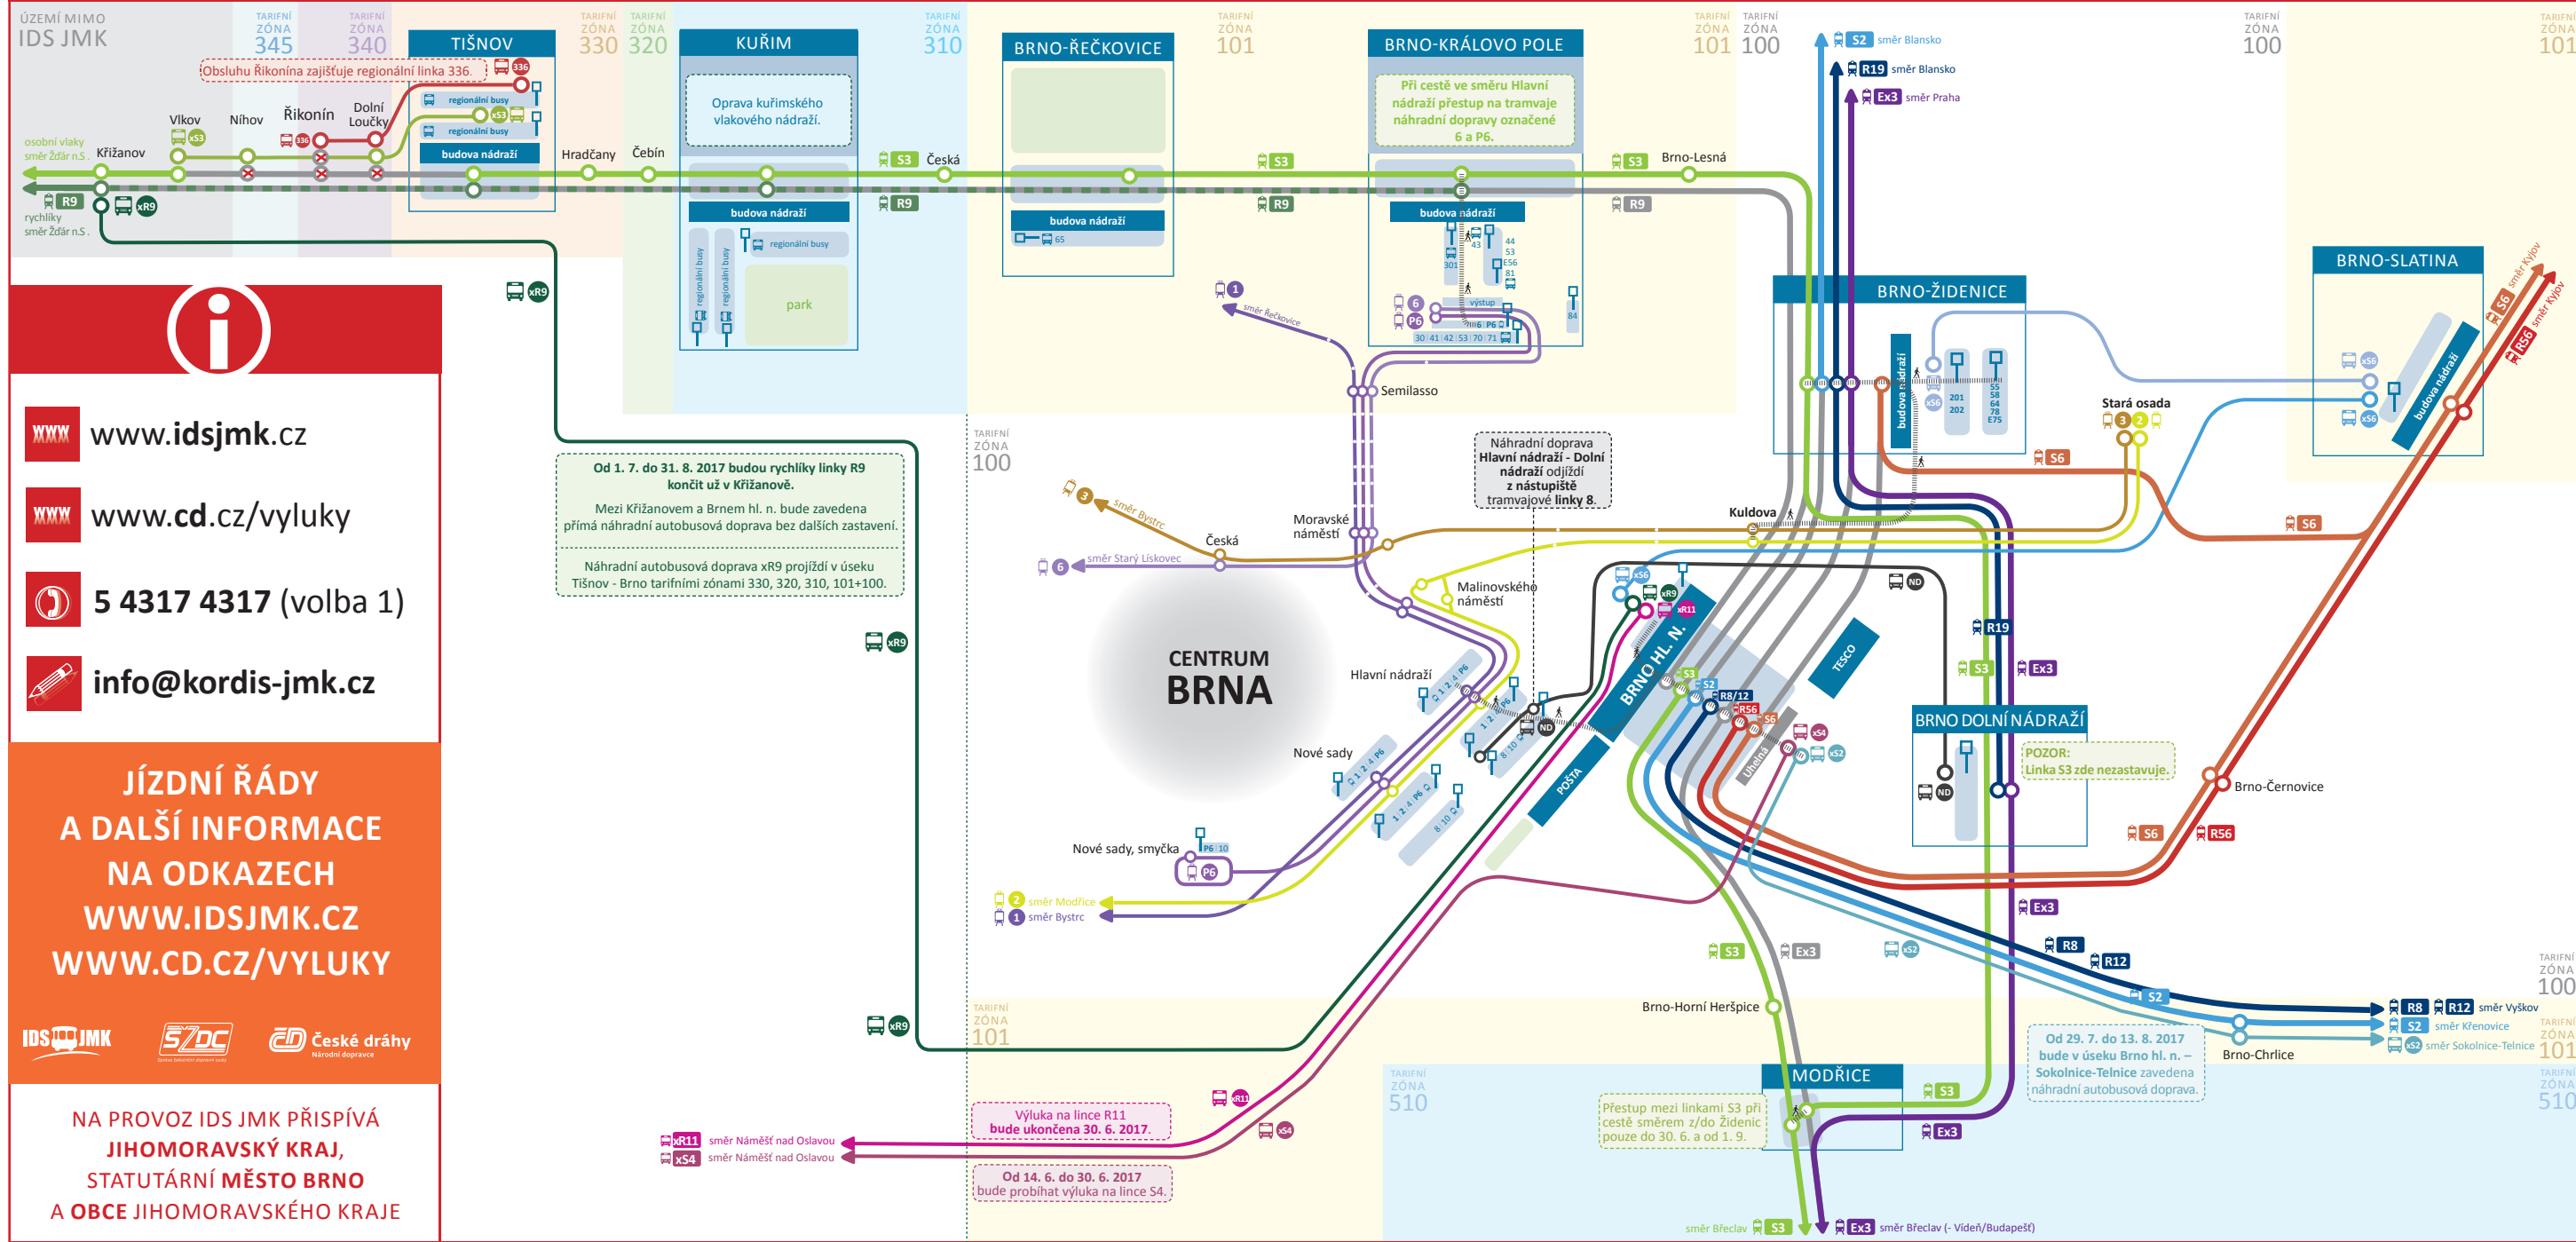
ÚZEMÍ MIMO IDS JMK

TARIFNÍ ZÓNA 345

TARIFNÍ ZÓNA 340

TIŠNOV

TARIFNÍ ZÓNA 330

TARIFNÍ ZÓNA 320

KUŘIM

TARIFNÍ ZÓNA 310

BRNO-ŘEČKOVICE

TARIFNÍ ZÓNA 101

BRNO-KRÁLOVO POLE

TARIFNÍ ZÓNA 101

TARIFNÍ ZÓNA 100

TARIFNÍ ZÓNA 100

TARIFNÍ ZÓNA 101

Obsluhu Řikonína zajišťuje regionální linka 336.

osobní vlaky směr Žďár n.S.

Křižanov

Vlkov

Níhov

Řikonín

Dolní Loučky

regionální busy

regionální busy

budova nádraží

Hradčany

Čebín

Oprava kuřimského vlakového nádraží.

budova nádraží

regionální busy

regionální busy

regionální busy

park

S3 Česká

R9

budova nádraží

65

S3

R9

Při cestě ve směru Hlavní nádraží přestup na tramvaje náhradní dopravy označené 6 a P6.

budova nádraží

43

301

44 53 E56 81

výstup

6

P6

84

30 41 42 53 70 71

S3 Brno-Lesná

R9

S2 směr Blansko

R19 směr Blansko

Ex3 směr Praha

BRNO-ŽIDENICE

budova nádraží

201 202

55 58 64 78 E75

BRNO-SLATINA

budova nádraží

S6 směr Kyjov

R56 směr Kyjov

Stará osada

S6

S6

rychlíky směr Žďár n.S.

R9

xR9

xR9

www.idsjmk.cz

www.cd.cz/vyluky

5 4317 4317 (volba 1)

info@kordis-jmk.cz

JÍZDNÍ ŘÁDY A DALŠÍ INFORMACE NA ODKAZECH WWW.IDSJMK.CZ WWW.CD.CZ/VYLUKY

IDS JMK

SŽDC

České dráhy

NA PROVOZ IDS JMK PŘISPÍVÁ JIHOMORAVSKÝ KRAJ, STATUTÁRNÍ MĚSTO BRNO A OBCE JIHOMORAVSKÉHO KRAJE

Od 1. 7. do 31. 8. 2017 budou rychlíky linky R9 končit už v Křižanově.

Mezi Křižanovem a Brnem hl. n. bude zavedena přímá náhradní autobusová doprava bez dalších zastavení.

Náhradní autobusová doprava xR9 projíždí v úseku Tišnov - Brno tarifními zónami 330, 320, 310, 101+100.

1 směr Řečkovice

Semilasso

Náhradní doprava Hlavní nádraží - Dolní nádraží odjíždí z nástupiště tramvajové linky 8.

TARIFNÍ ZÓNA 100

3 směr Bystrc

Česká

Moravské náměstí

6 směr Starý Lískovec

Kuldova

Malinovského náměstí

ND

CENTRUM BRNA

Hlavní nádraží

Nové sady

BRNO HL. N.

TESCO

POŠTA

Uhelná

R19

S3

Ex3

BRNO DOLNÍ NÁDRAŽÍ

POZOR: Linka S3 zde nezastavuje.

Brno-Černovice

S6

R56

Nové sady, smyčka

P6 10

P6

2 směr Modřice

1 směr Bystrc

xR9

xR9

TARIFNÍ ZÓNA 101

Ex3

S3

Ex3

xS2

R8

R12

S2

R8 R12 směr Vyškov

S2 směr Křenovice

xS2 směr Sokolnice-Telnice

TARIFNÍ ZÓNA 100

TARIFNÍ ZÓNA 101

Brno-Horní Heršpice

Brno-Chrlice

Od 29. 7. do 13. 8. 2017 bude v úseku Brno hl. n. – Sokolnice-Telnice zavedena náhradní autobusová doprava.

TARIFNÍ ZÓNA 510

MODŘICE

S3

Přestup mezi linkami S3 při cestě směrem z/do Židenic pouze do 30. 6. a od 1. 9.

Ex3

TARIFNÍ ZÓNA 510

TARIFNÍ ZÓNA 510

xR11

xS4

xR11 směr Náměšť nad Oslavou

xS4 směr Náměšť nad Oslavou

Výluka na lince R11 bude ukončena 30. 6. 2017.

Od 14. 6. do 30. 6. 2017 bude probíhat výluka na lince S4.

směr Břeclav S3

Ex3 směr Břeclav (- Vídeň/Budapešť)